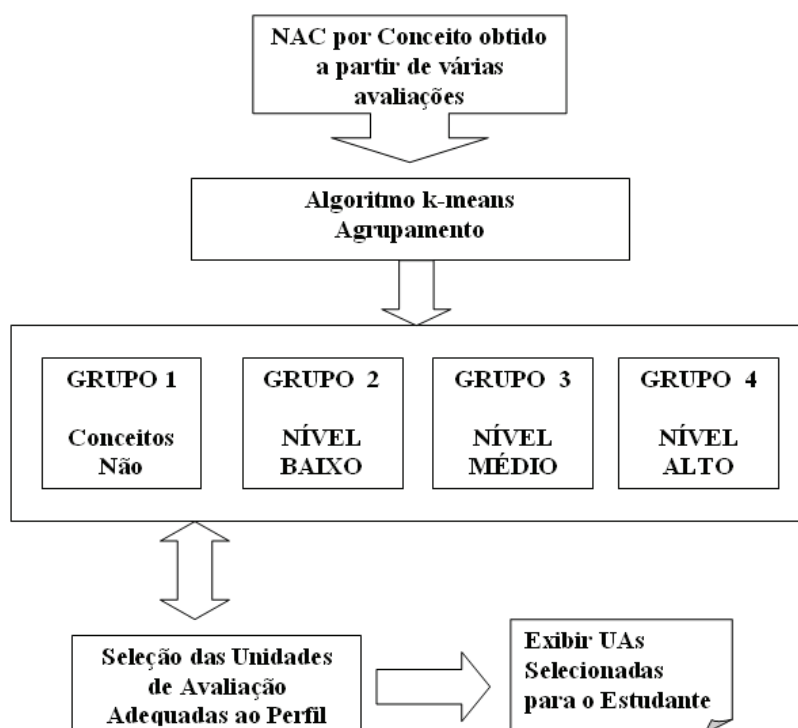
NAC por Conceito obtido a partir de várias avaliações

Algoritmo k-means Agrupamento

GRUPO 1

Conceitos Não

GRUPO 2

NÍVEL BAIXO

GRUPO 3

NÍVEL MÉDIO

GRUPO 4

NÍVEL ALTO

Seleção das Unidades de Avaliação Adequadas ao Perfil

Exibir UAs Selecionadas para o Estudante